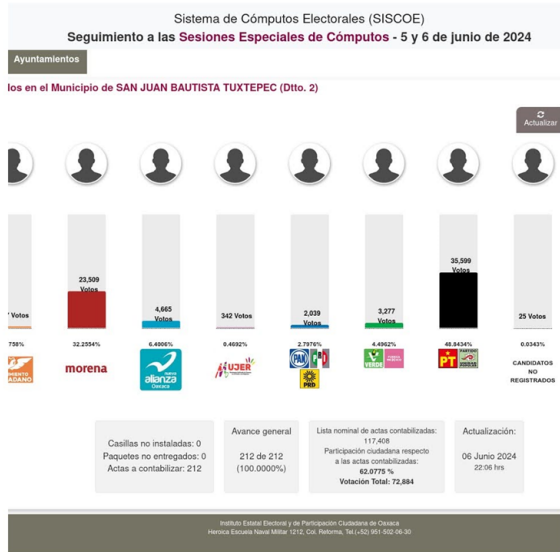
Sistema de Cómputos Electorales (SISCOE)

Seguimiento a las Sesiones Especiales de Cómputos - 5 y 6 de junio de 2024

Ayuntamientos

los en el Municipio de SAN JUAN BAUTISTA TUXTEPEC (Dtto. 2)

Actualizar

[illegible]7 Votos

23,509 Votos

4,665 Votos

342 Votos

2,039 Votos

3,277 Votos

35,599 Votos

25 Votos

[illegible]758%

32.2554%

6.4006%

0.4692%

2.7976%

4.4962%

48.8434%

0.0343%

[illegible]ADANO

morena

nueva alianza Oaxaca

MUJER

PAN PRI PRD

VERDE

PT

CANDIDATOS NO REGISTRADOS

Casillas no instaladas: 0
Paquetes no entregados: 0
Actas a contabilizar: 212

Avance general
212 de 212
(100.0000%)

Lista nominal de actas contabilizadas:
117,408
Participación ciudadana respecto a las actas contabilizadas:
62.0775 %
Votación Total: 72,884

Actualización:
06 Junio 2024
22:06 hrs

Instituto Estatal Electoral y de Participación Ciudadana de Oaxaca
Heroica Escuela Naval Militar 1212, Col. Reforma, Tel.(+52) 951-502-06-30